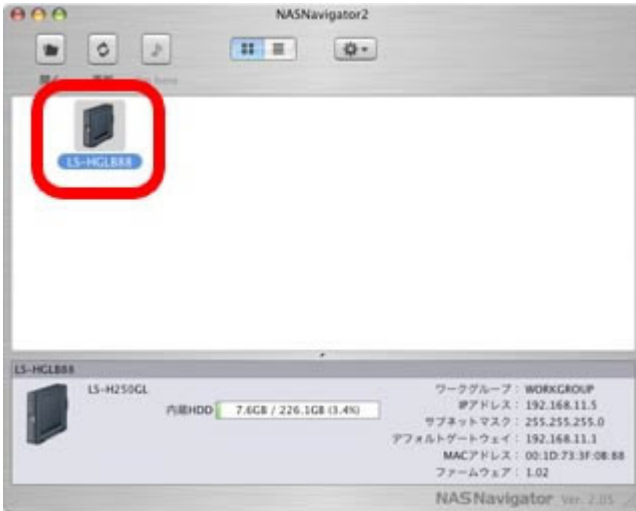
NASNavigator2

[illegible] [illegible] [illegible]

LS-HGL888

LS-HGL888

LS-H250GL

内蔵HDD 7.6GB / 226.1GB (3.4%)

ワークグループ : WORKGROUP
IPアドレス : 192.168.11.5
サブネットマスク : 255.255.255.0
デフォルトゲートウェイ : 192.168.11.1
MACアドレス : 00:1D:73:3F:08:88
ファームウェア : 1.02

NASNavigator Ver. 2.05